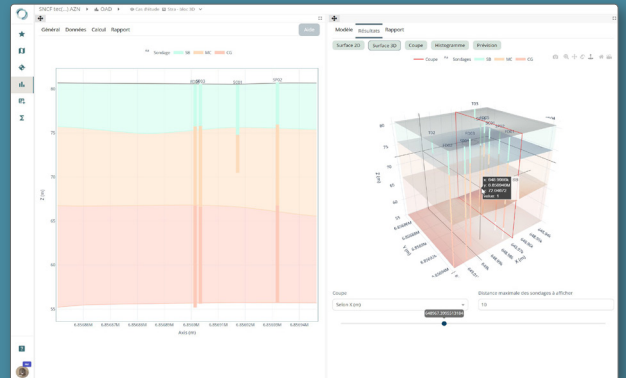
SNCF (ex(...) AZN > OAD > Cas d'étude Site - Mec 3D

Général Données Calcul Rapport

Aide

Sondage SB MC CG

SD002 SD1 SP02

80

75

70

65

60

55

Z (m)

6.8502M 6.85023M 6.85026M 6.85029M 6.8503M 6.85032M 6.85034M

Axe (m)

Modèle Résultats Rapport

Surface 2D Surface 3D Coupe Histogramme Prévision

Coupe Sondage SB MC CG

80

75

70

65

Z (m)

x: 649 998m
y: 6.85039M
z: 72.04872
value: 1

Coupe

Selon X (m)

Distance maximale des sondages à afficher

10

649957.59552131844